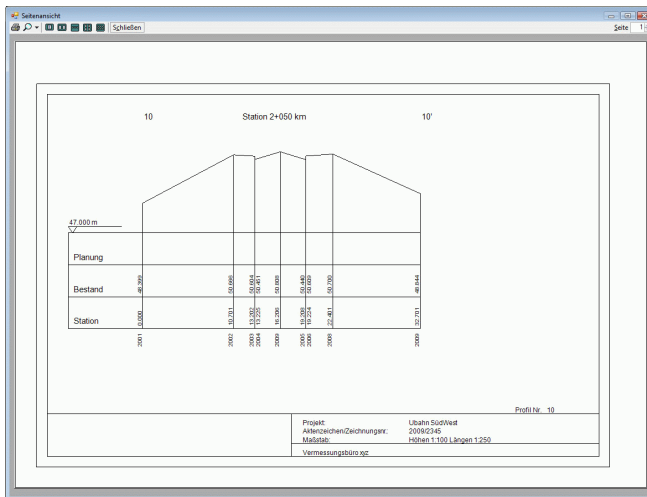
Seitenansicht

Schließen

Seite 1

10

Station 2+050 km

10'

47.000 m

Planung

Bestand

48.369

50.666

50.604

50.451

50.608

50.440

50.609

50.700

48.644

Station

0.000

10.701

13.302

13.225

16.206

19.209

19.224

22.461

32.701

2001

2002

2003

2004

2009

2005

2006

2008

2009

Profil Nr. 10

| Projekt: | Ubahn SüdWest |
|---|---|
| Aktenzeichen/Zeichnungsnr.: | 2009/2345 |
| Maßstab: | Höhen 1:100 Längen 1:250 |
| Vermessungsbüro xyz | |